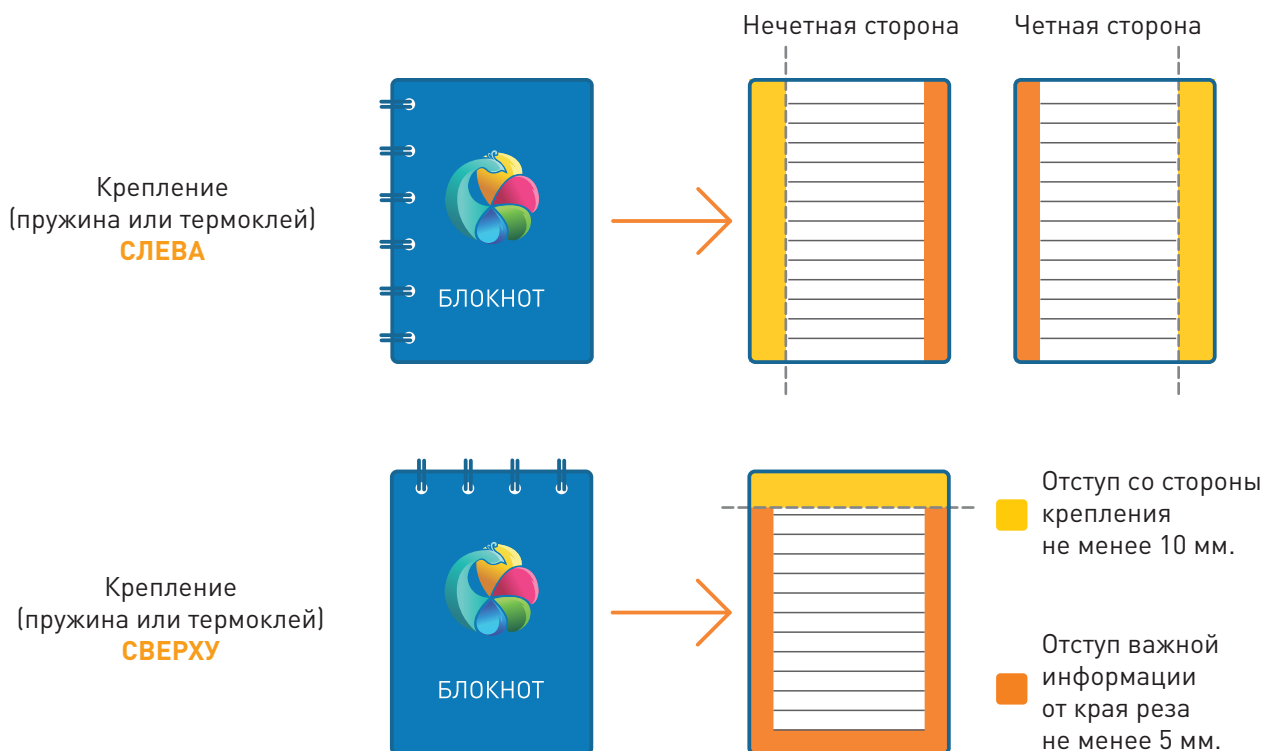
Нечетная сторона

Четная сторона

Крепление (пружина или термоклей) СЛЕВА

БЛОКНОТ

Крепление (пружина или термоклей) СВЕРХУ

БЛОКНОТ

Отступ со стороны крепления не менее 10 мм.

Отступ важной информации от края реза не менее 5 мм.